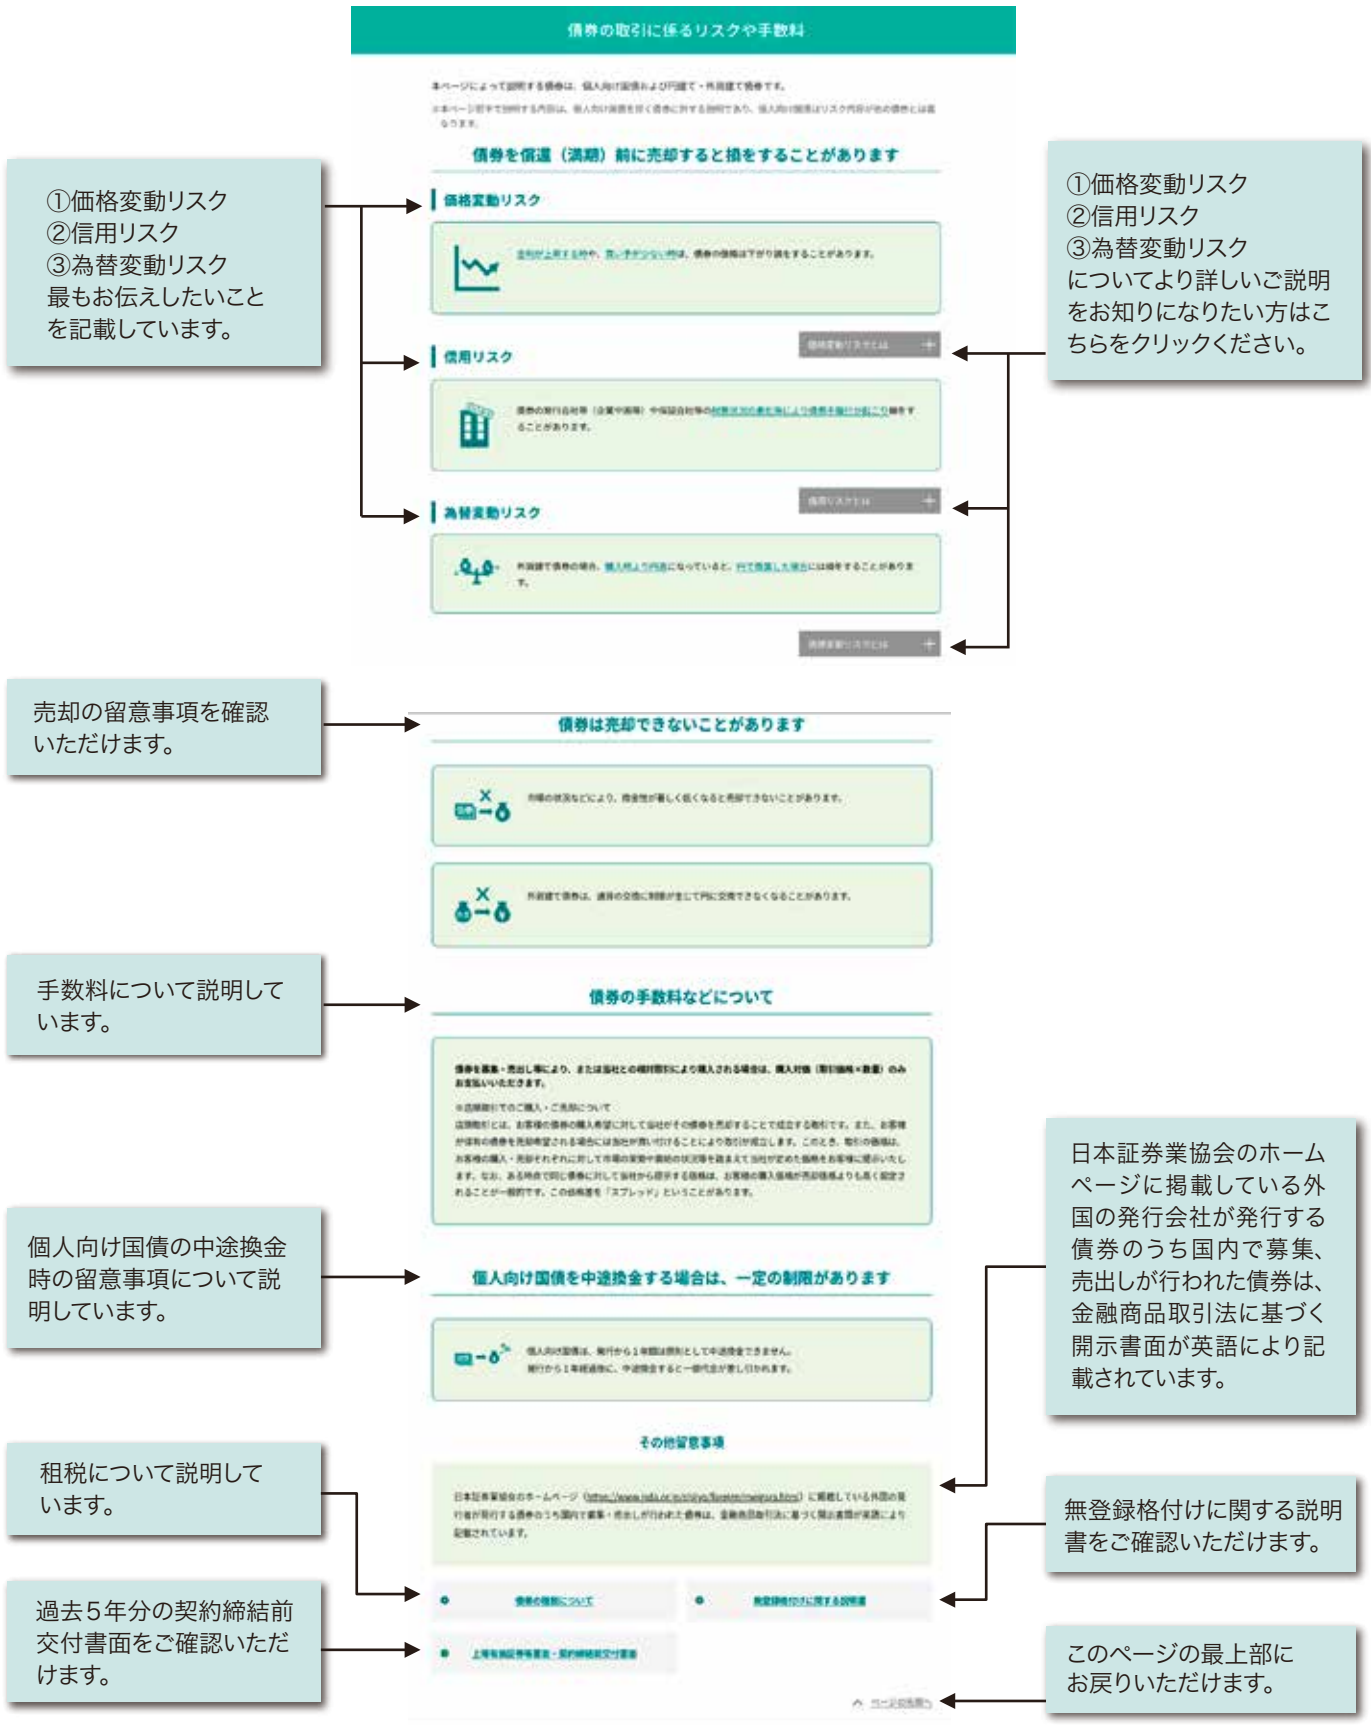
債券の取引に係るリスクや手数料

本ページによって説明する債券は、個人向け国債および円建て・外貨建て債券です。

債券を償還（満期）前に売却すると損をすることがあります

価格変動リスク

金利が上昇する時や、買い手が少ない時は、債券の価格は下がり損をすることがあります。

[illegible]

信用リスク

債券の発行会社等（企業や国等）や保証会社等の財務状況の悪化等により債券を償還できなくなり損をすることがあります。

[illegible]

為替変動リスク

外国建て債券の場合、購入時より円高になっていると、円で換算した場合には損をすることがあります。

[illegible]

①価格変動リスク
②信用リスク
③為替変動リスク
最もお伝えしたいことを記載しています。

①価格変動リスク
②信用リスク
③為替変動リスク
についてより詳しいご説明をお知りになりたい方はこちらをクリックください。

売却の留意事項を確認いただけます。

債券は売却できないことがあります

市場の状況などにより、換金性が著しく低くなると売却できないことがあります。

外貨建て債券は、通貨の交換に制限がかけて円に交換できなくなることがあります。

手数料について説明しています。

債券の手数料などについて

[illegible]

個人向け国債の中途換金時の留意事項について説明しています。

個人向け国債を中途換金する場合は、一定の制限があります

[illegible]

日本証券業協会のホームページに掲載している外国の発行会社が発行する債券のうち国内で募集、売出しが行われた債券は、金融商品取引法に基づく開示書面が英語により記載されています。

その他留意事項

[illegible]

租税について説明しています。

無登録格付けに関する説明書をご確認いただけます。

債券の税制について

無登録格付けに関する説明書

過去5年分の契約締結前交付書面をご確認いただけます。

上場有価証券等書面・契約締結前交付書面

このページの最上部にお戻りいただけます。

ページの先頭へ